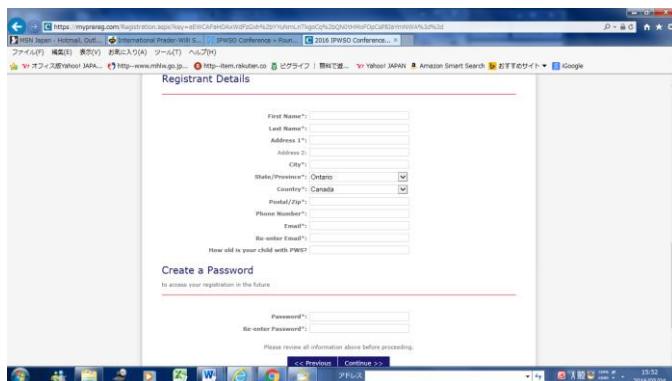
https://mypreeg.com/Registration.aspx?key=aEWCAPaHDAxWdFzDxb%2bYVyNmLn7lsgoCq%2bQNOtHMoFOpCaR8zaYmWWA%3d%3d

MSN Japan - Hotmail, Outl... | International Prader-Willi S... | IPWSO Conference – Roun... | 2016 IPWSO Conference...

ファイル(F) 編集(E) 表示(V) お気に入り(A) ツール(T) ヘルプ(H)

オフィス版Yahoo! JAPA... | http--www.mhlw.go.jp... | http--item.rakuten.co | ピグライフ | 無料で遊... | Yahoo! JAPAN | Amazon Smart Search | おすすめサイト | Google

Registrant Details

First Name*:
Last Name*:
Address 1*:
Address 2:
City*:
State/Province*: Ontario
Country*: Canada
Postal/Zip*:
Phone Number*:
Email*:
Re-enter Email*:
How old is your child with PWS?

Create a Password

to access your registration in the future

Password*:
Re-enter Password*:

Please review all information above before proceeding.

<< Previous | Continue >>

アドレス

15:52